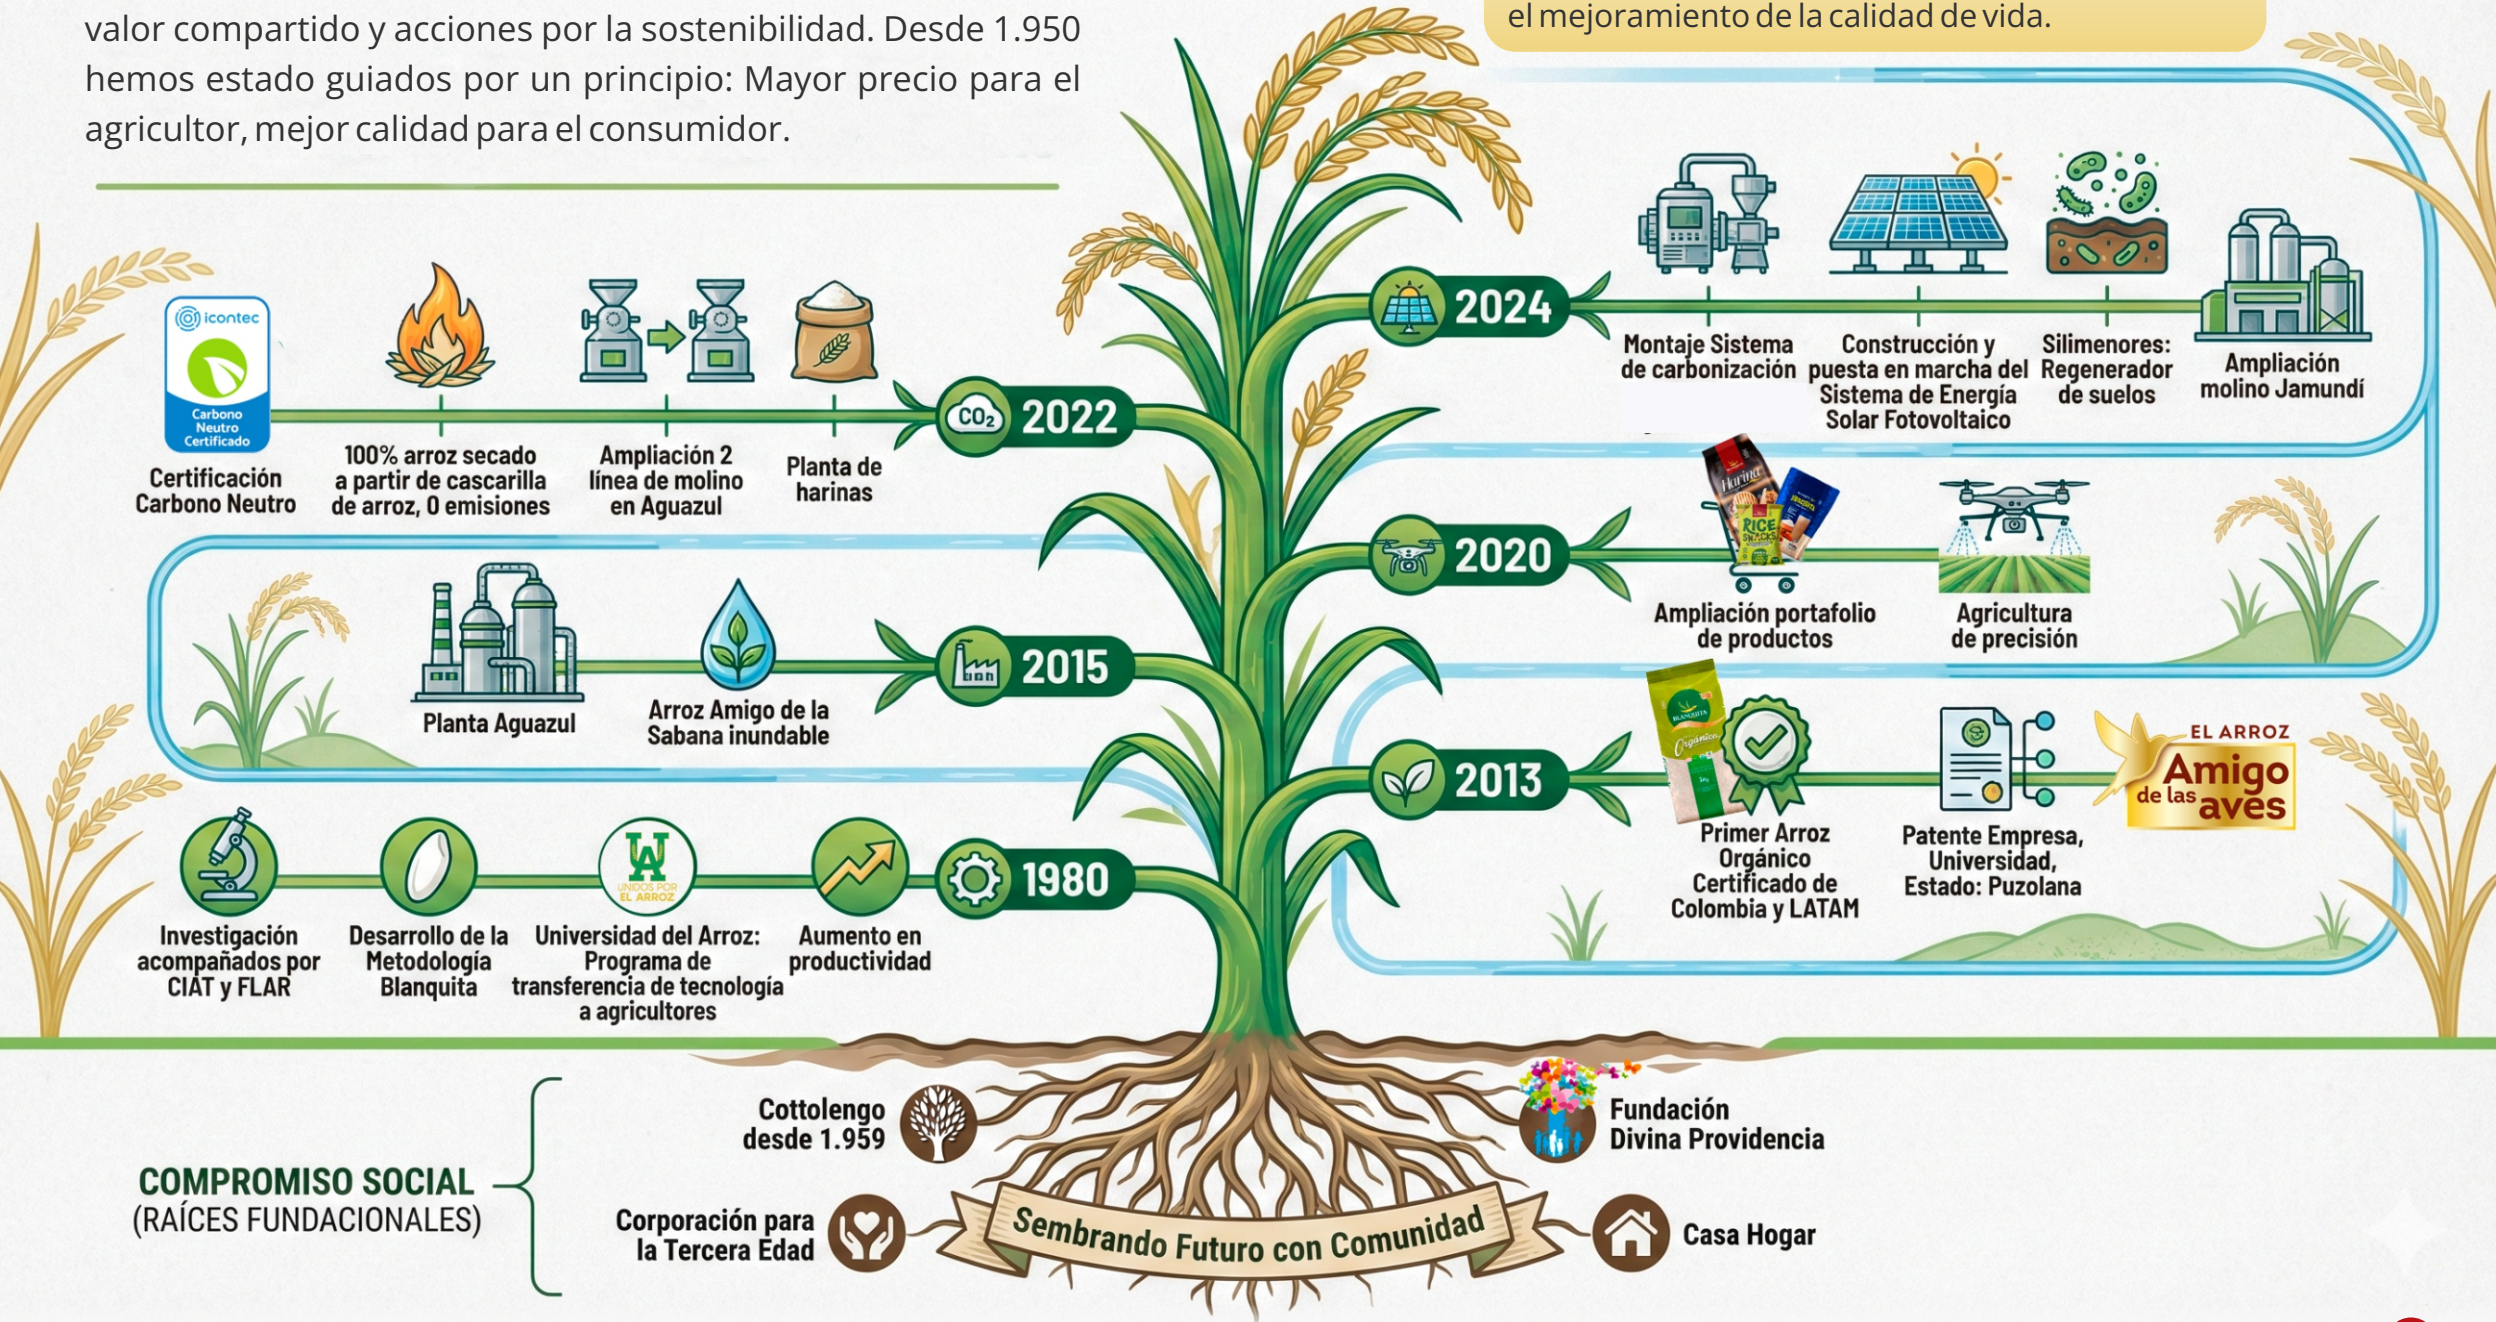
valor compartido y acciones por la sostenibilidad. Desde 1.950 hemos estado guiados por un principio: Mayor precio para el agricultor, mejor calidad para el consumidor.

el mejoramiento de la calidad de vida.

2024
Montaje Sistema de carbonización
Construcción y puesta en marcha del Sistema de Energía Solar Fotovoltaico
Silimenores: Regenerador de suelos
Ampliación molino Jamundí

icontec
Carbono Neutro Certificado

$CO_2$ 2022
Certificación Carbono Neutro
100% arroz secado a partir de cascarilla de arroz, 0 emisiones
Ampliación 2 línea de molino en Aguazul
Planta de harinas

2020
Ampliación portafolio de productos
Agricultura de precisión

2015
Planta Aguazul
Arroz Amigo de la Sabana inundable

2013
Primer Arroz Orgánico Certificado de Colombia y LATAM
Patente Empresa, Universidad, Estado: Puzolana
EL ARROZ Amigo de las aves

1980
Investigación acompañados por CIAT y FLAR
Desarrollo de la Metodología Blanquita
Universidad del Arroz: Programa de transferencia de tecnología a agricultores
Aumento en productividad

UNIDOS POR EL ARROZ

COMPROMISO SOCIAL
(RAÍCES FUNDACIONALES)
Cottolengo desde 1.959
Corporación para la Tercera Edad
Sembrando Futuro con Comunidad
Fundación Divina Providencia
Casa Hogar